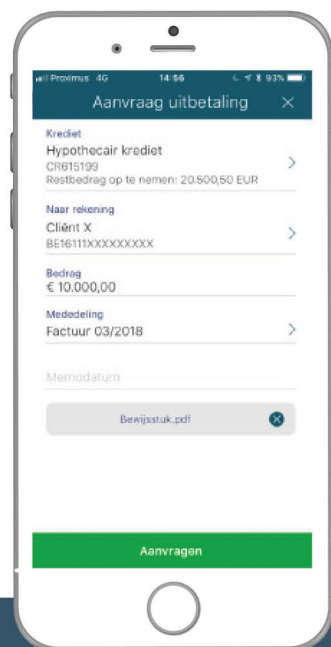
Proximus 4G 14:56 93%

Aanvraag uitbetaling ×

Krediet
Hypothecair krediet
CR615199
Restbedrag op te nemen: 20.500,50 EUR

Naar rekening
Cliënt X
BE16111XXXXXXXXX

Bedrag
€ 10.000,00

Mededeling
Factuur 03/2018

Memodatum

Bewijsstuk.pdf

Aanvragen